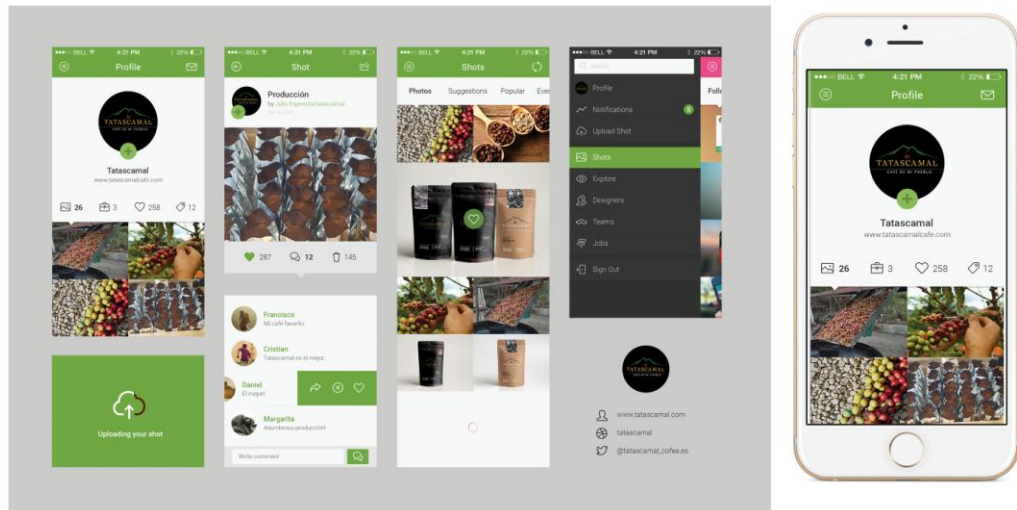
BELL 4:21 PM 22%
Profile
TATASCAMAL
CAFÉ DE MI PUEBLO
Tatascamal
www.tatascamalcafe.com
26 3 258 12

Uploading your shot

BELL 4:21 PM 22%
Shot
Producción
by Julio Espinoza/tatascamal
287 12 145

Francisco
Mi café favorito
Cristian
Tatascamal es el mejor.
Daniel
El mejor!
Margarita
Asombrosa producción!
Write comment

BELL 4:21 PM 22%
Shots
Photos Suggestions Popular Eve

BELL 4:21 PM 22%
Search
Profile
Notifications
Upload Shot
Shots
Explore
Designers
Teams
Jobs
Sign Out
Follo

TATASCAMAL
www.tatascamal.com
tatascamal
@tatascamal_cofee.es

BELL 4:21 PM 22%
Profile
TATASCAMAL
CAFÉ DE MI PUEBLO
Tatascamal
www.tatascamalcafe.com
26 3 258 12